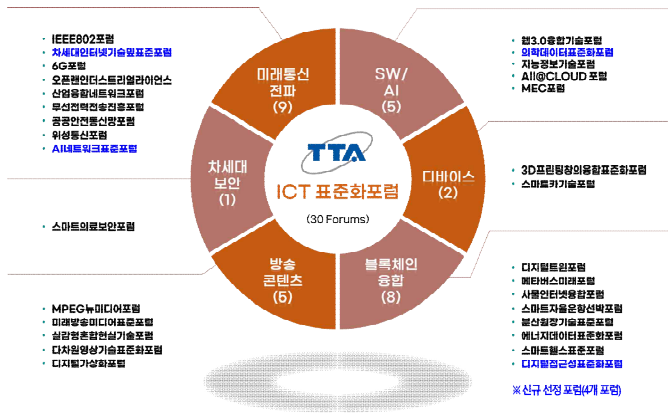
IEEE802포럼
차세대인터넷기술및표준포럼
6G포럼
오픈랜인더스트리얼라이언스
산업융합네트워크포럼
무선전력전송진흥포럼
공공안전통신망포럼
위성통신포럼
AI네트워크표준포럼

미래통신 전파 (9)

SW/ AI (5)

웹3.0융합기술포럼
의학데이터표준화포럼
지능정보기술포럼
AI@CLOUD 포럼
MEC포럼

차세대 보안 (1)

TTA
ICT 표준화포럼
(30 Forums)

디바이스 (2)

3D프린팅창의융합표준화포럼
스마트카기술포럼

스마트의료보안포럼

방송 콘텐츠 (5)

블록체인 융합 (8)

디지털트윈포럼
메타버스미래포럼
사물인터넷융합포럼
스마트자율운항선박포럼
분산원장기술표준포럼
에너지데이터표준화포럼
스마트헬스표준포럼
디지털접근성표준포럼

MPEG뉴미디어포럼
미래방송미디어표준포럼
실감형혼합현실기술포럼
다차원영상기술표준포럼
디지털가상화포럼

※신규 선정 포럼(4개 포럼)